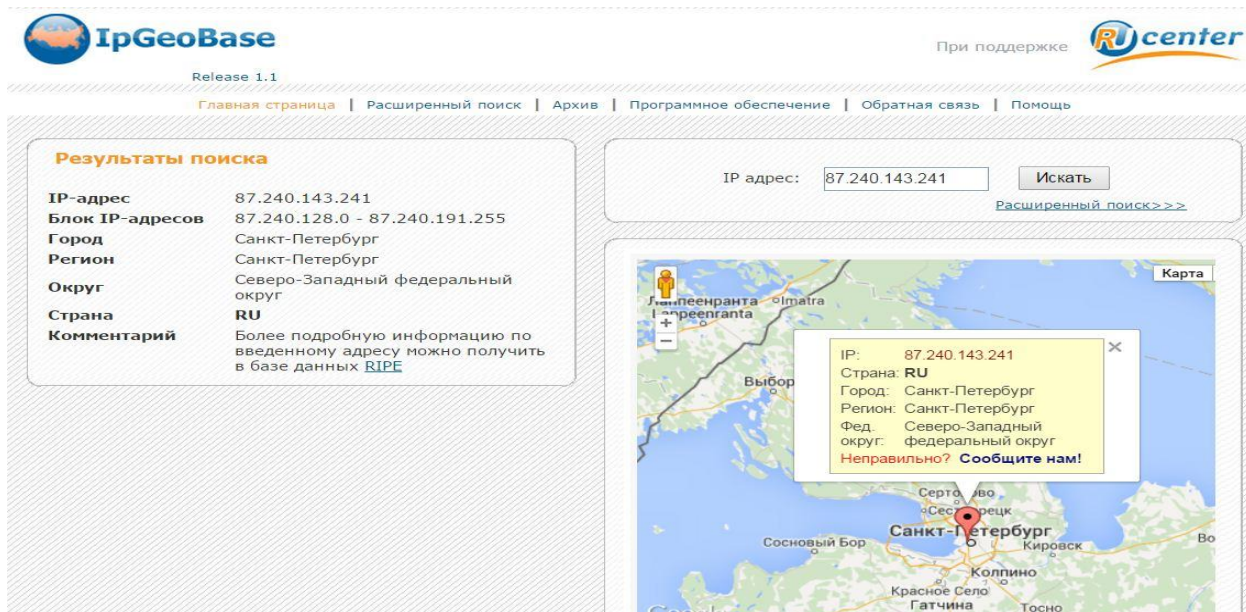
IpGeoBase
Release 1.1

При поддержке RU center

Главная страница | Расширенный поиск | Архив | Программное обеспечение | Обратная связь | Помощь

Результаты поиска

| | |
|---|---|
| IP-адрес | 87.240.143.241 |
| Блок IP-адресов | 87.240.128.0 - 87.240.191.255 |
| Город | Санкт-Петербург |
| Регион | Санкт-Петербург |
| Округ | Северо-Западный федеральный округ |
| Страна | RU |
| Комментарий | Более подробную информацию по введенному адресу можно получить в базе данных RIPE |

IP адрес: 87.240.143.241 Искать

Расширенный поиск>>>

Карта

Лаппеенранта Imatra
Lappeenranta
Выбор

IP: 87.240.143.241
Страна: RU
Город: Санкт-Петербург
Регион: Санкт-Петербург
Фед. округ: Северо-Западный федеральный округ
Неправильно? Сообщите нам!

Серто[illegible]во
Сестрорецк
Санкт-Петербург
Сосновый Бор
Кировск
Колпино
Красное Село
Гатчина
Тосно
Во